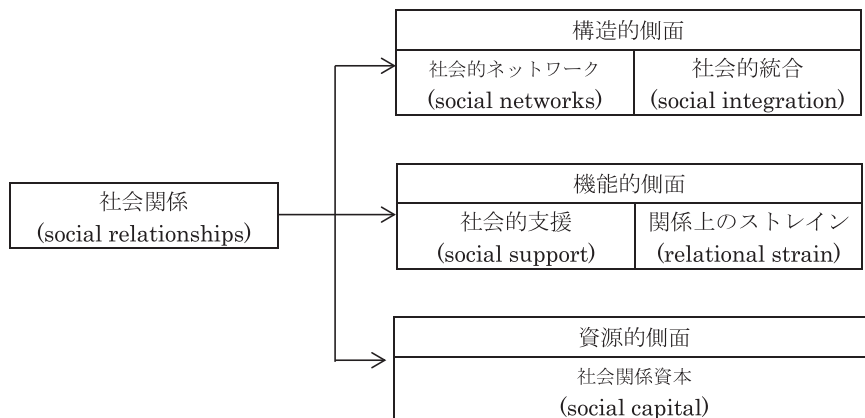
社会関係
(social relationships)

構造的側面

| 社会的ネットワーク (social networks) | 社会的統合 (social integration) |
|---|---|

機能的側面

| 社会的支援 (social support) | 関係上のストレイン (relational strain) |
|---|---|

資源的側面

社会関係資本
(social capital)